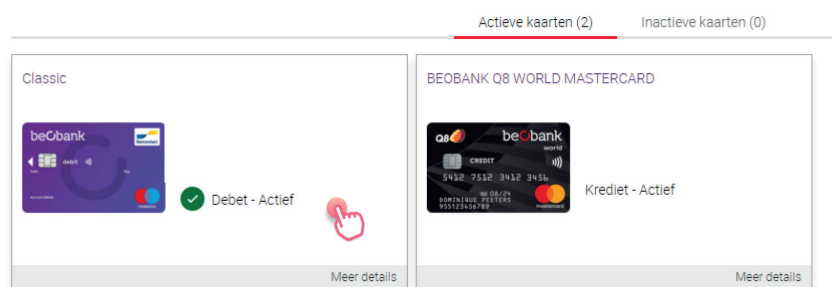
Actieve kaarten (2)
Inactieve kaarten (0)

Classic

beobank
debit
maestro

Debet - Actief

Meer details

BEOBANK Q8 WORLD MASTERCARD

Q8
beobank
world
CREDIT
5412 7512 3412 3456
08/24
DOMINIQUE PEETERS
955123456789
mastercard

Krediet - Actief

Meer details